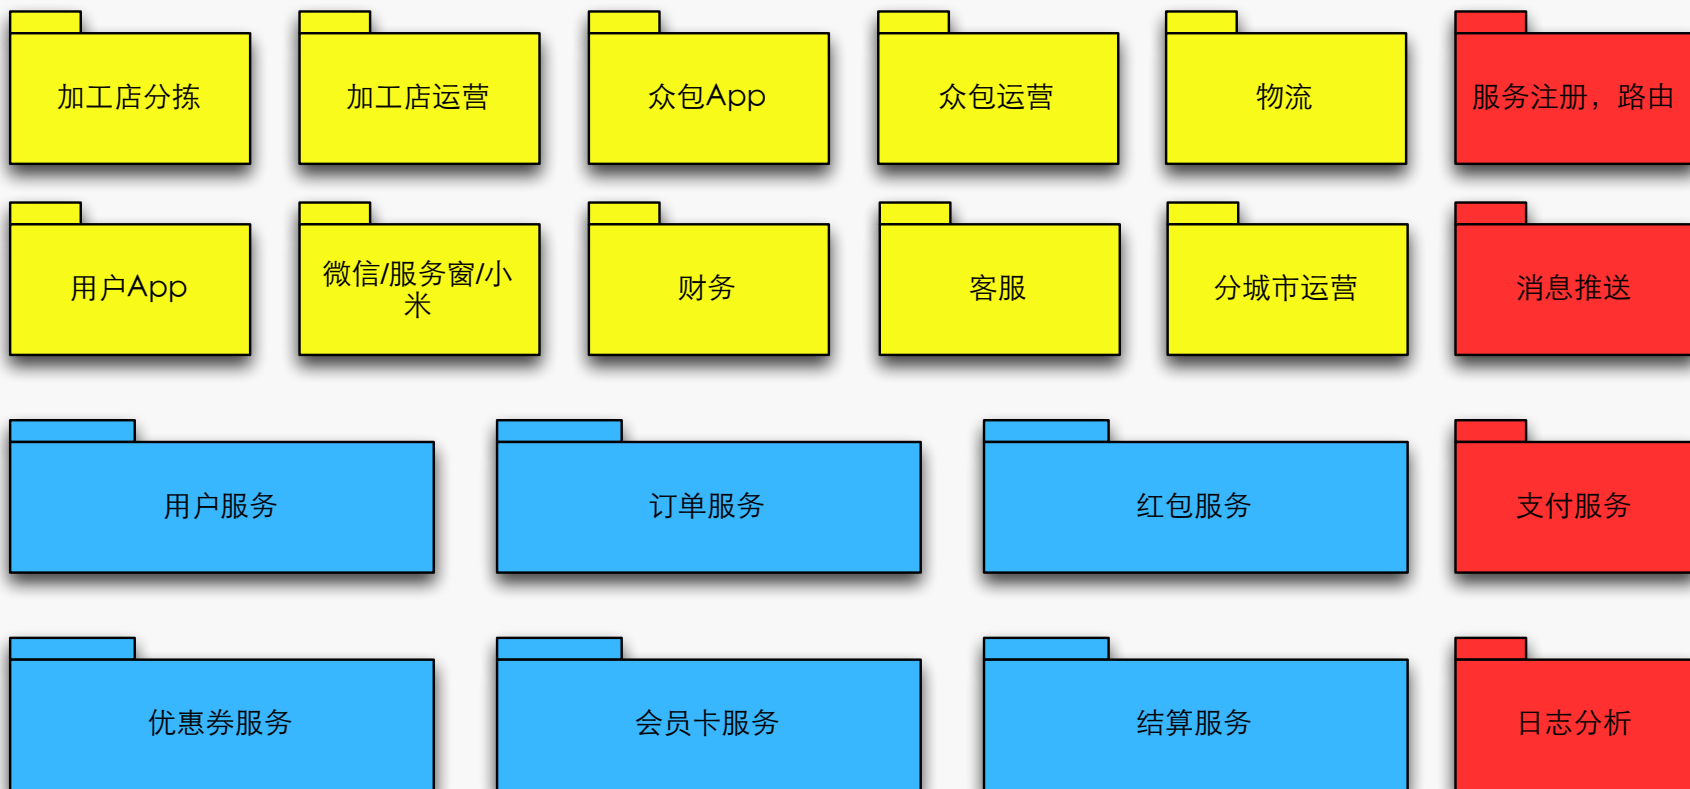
加工店分拣

加工店运营

众包App

众包运营

物流

服务注册，路由

用户App

微信/服务窗/小米

财务

客服

分城市运营

消息推送

用户服务

订单服务

红包服务

支付服务

优惠券服务

会员卡服务

结算服务

日志分析